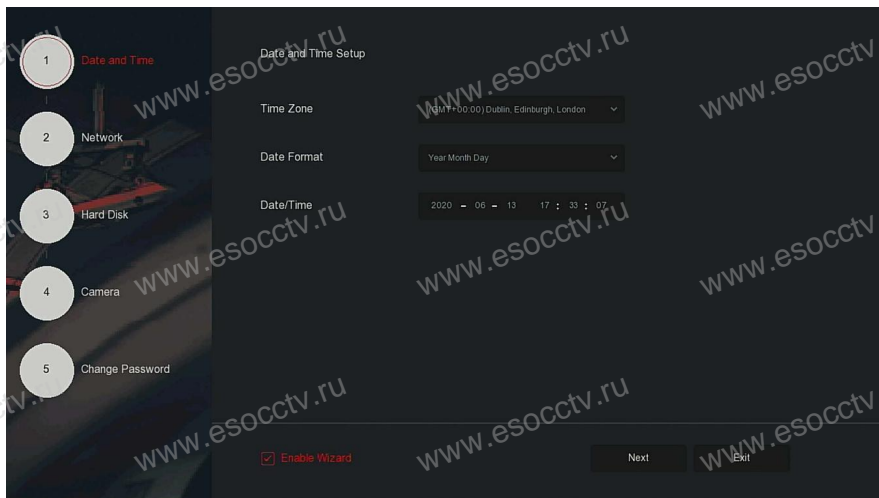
1 Date and Time
2 Network
3 Hard Disk
4 Camera
5 Change Password

Date and Time Setup

Time Zone (GMT+00:00) Dublin, Edinburgh, London
Date Format Year Month Day
Date/Time 2020 - 06 - 13 17 : 33 : 07

Enable Wizard
Next
Exit

www.esocctv.ru
www.esocctv.ru
www.esocctv
www.esocctv.ru
www.esocctv.ru
www.esocctv
www.esocctv.ru
www.esocctv.ru
www.esocctv